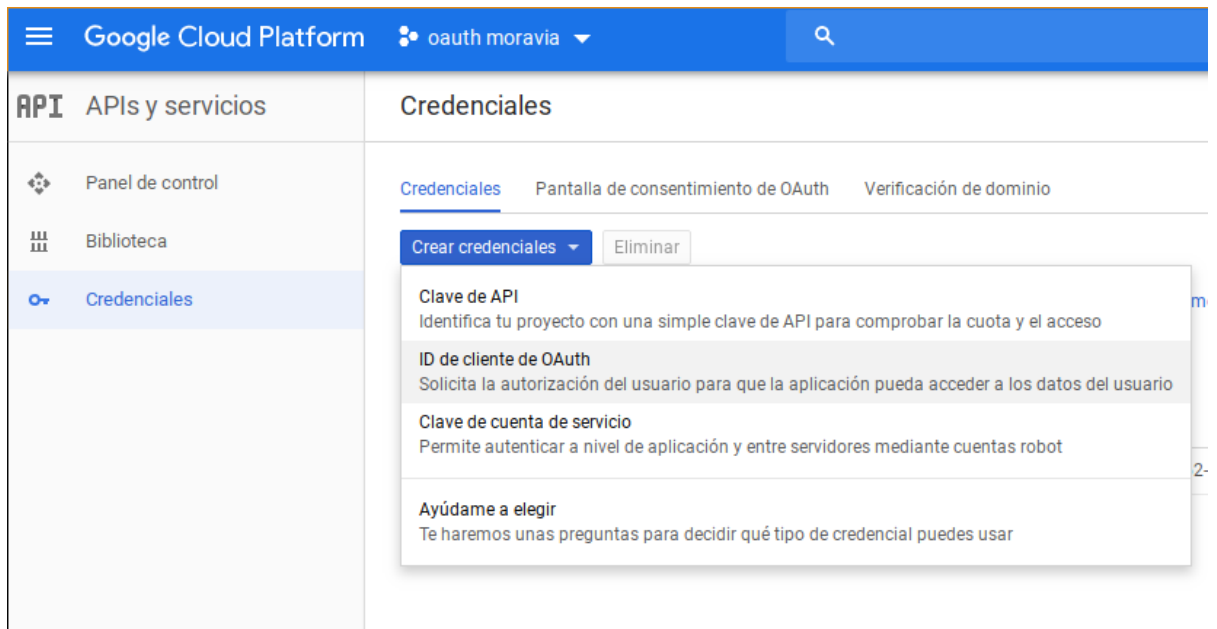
Google Cloud Platform

oauth moravia

API APIs y servicios

Credenciales

Panel de control

Biblioteca

Credenciales

Credenciales Pantalla de consentimiento de OAuth Verificación de dominio

Crear credenciales Eliminar

Clave de API
Identifica tu proyecto con una simple clave de API para comprobar la cuota y el acceso

ID de cliente de OAuth
Solicita la autorización del usuario para que la aplicación pueda acceder a los datos del usuario

Clave de cuenta de servicio
Permite autenticar a nivel de aplicación y entre servidores mediante cuentas robot

Ayúdame a elegir
Te haremos unas preguntas para decidir qué tipo de credencial puedes usar

m

2-